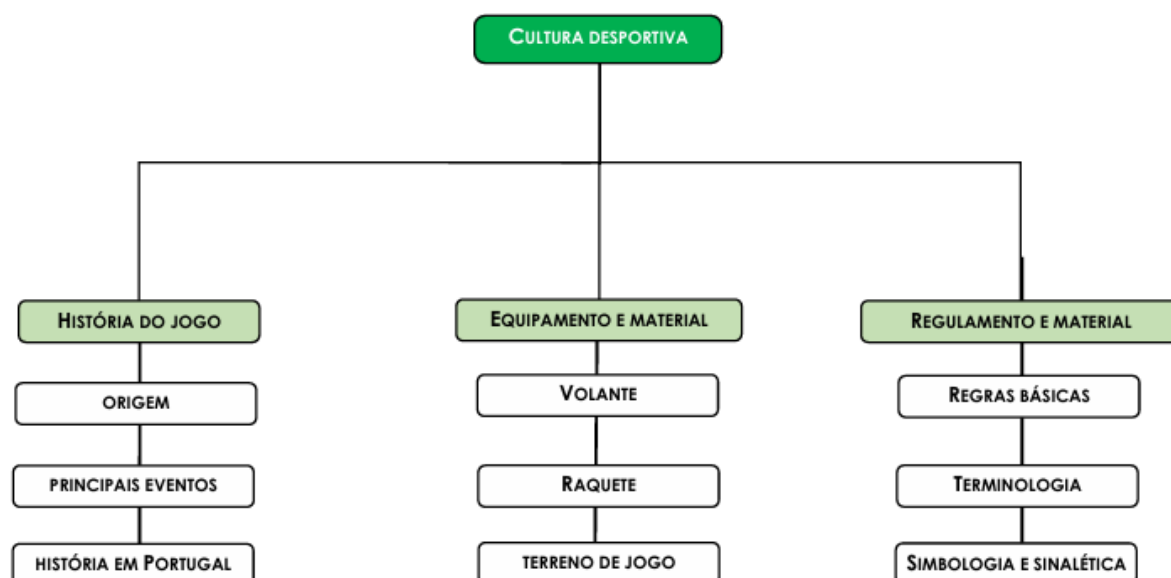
Cultura desportiva

História do jogo

origem

principais eventos

história em Portugal

Equipamento e material

Volante

Raquete

terreno de jogo

Regulamento e material

Regras básicas

Terminologia

Simbologia e sinalética